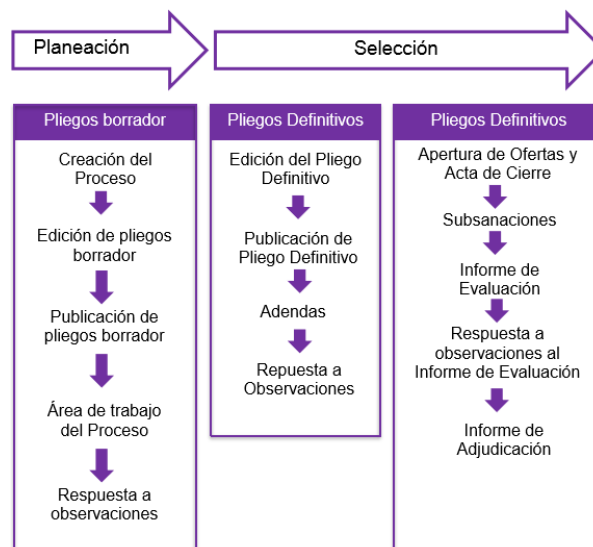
Planeación

Selección

Pliegos borrador

Creación del Proceso

Edición de pliegos borrador

Publicación de pliegos borrador

Área de trabajo del Proceso

Respuesta a observaciones

Pliegos Definitivos

Edición del Pliego Definitivo

Publicación de Pliego Definitivo

Adendas

Repuesta a Observaciones

Pliegos Definitivos

Apertura de Ofertas y Acta de Cierre

Subsanaciones

Informe de Evaluación

Respuesta a observaciones al Informe de Evaluación

Informe de Adjudicación